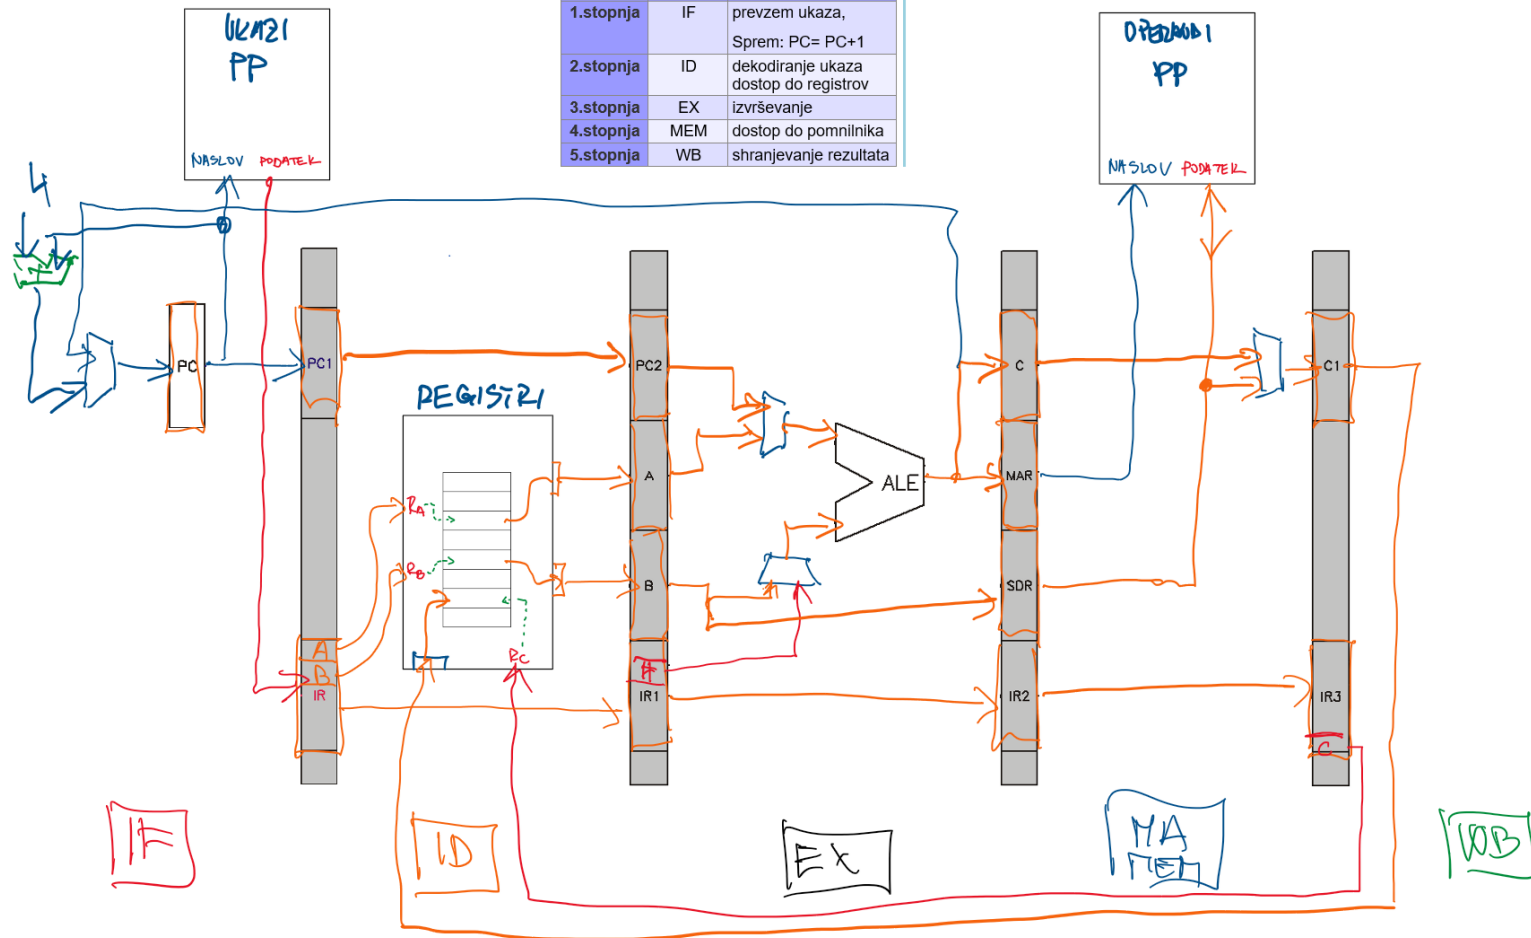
| 1.stopnja | IF | prevzem ukaza, Sprem: PC= PC+1 |
|---|---|---|
| 2.stopnja | ID | dekodiranje ukaza dostop do registrov |
| 3.stopnja | EX | izvrševanje |
| 4.stopnja | MEM | dostop do pomnilnika |
| 5.stopnja | WB | shranjevanje rezultata |

UKAZI PP

NASLOV PODATEK

OPERANDI PP

NASLOV PODATEK

4

PC

PC1

REGISTRI

$R_A$

$R_B$

$R_C$

A

B

IR

PC2

A

B

IR1

ALE

C

MAR

SDR

IR2

C1

IR3

C

IF

ID

EX

MA MEM

WB